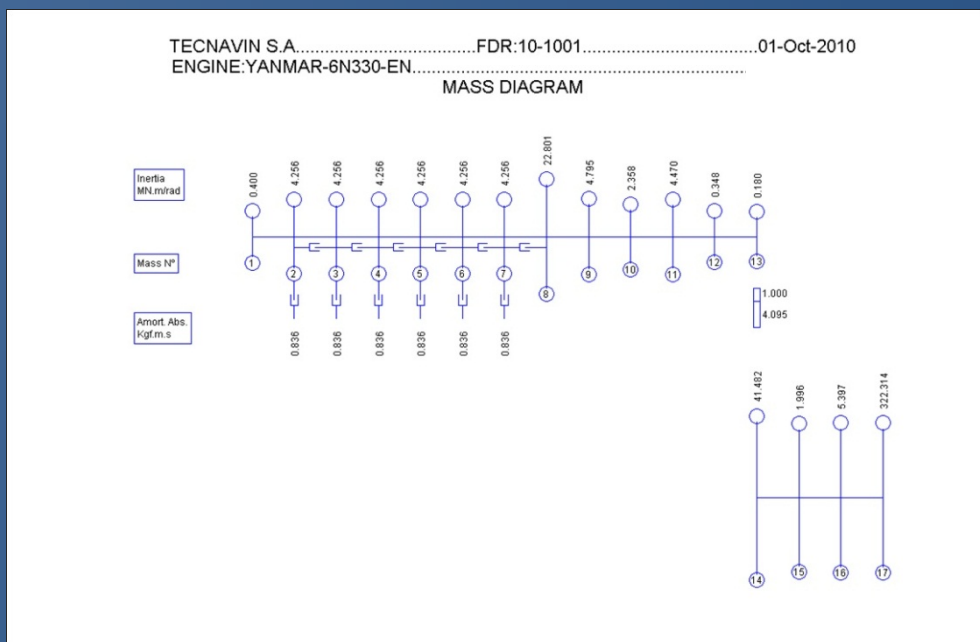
TECNAVIN S.A....................................FDR:10-1001....................................01-Oct-2010
ENGINE:YANMAR-6N330-EN....................................................................
MASS DIAGRAM

Inertia MN.m/rad

0.400 4.256 4.256 4.256 4.256 4.256 4.256 22.801 4.795 2.358 4.470 0.348 0.180

Mass Nº

1 2 3 4 5 6 7 8 9 10 11 12 13

1.000
4.095

Amort. Abs. Kgf.m.s

0.836 0.836 0.836 0.836 0.836 0.836

41.482 1.996 5.397 322.314

14 15 16 17